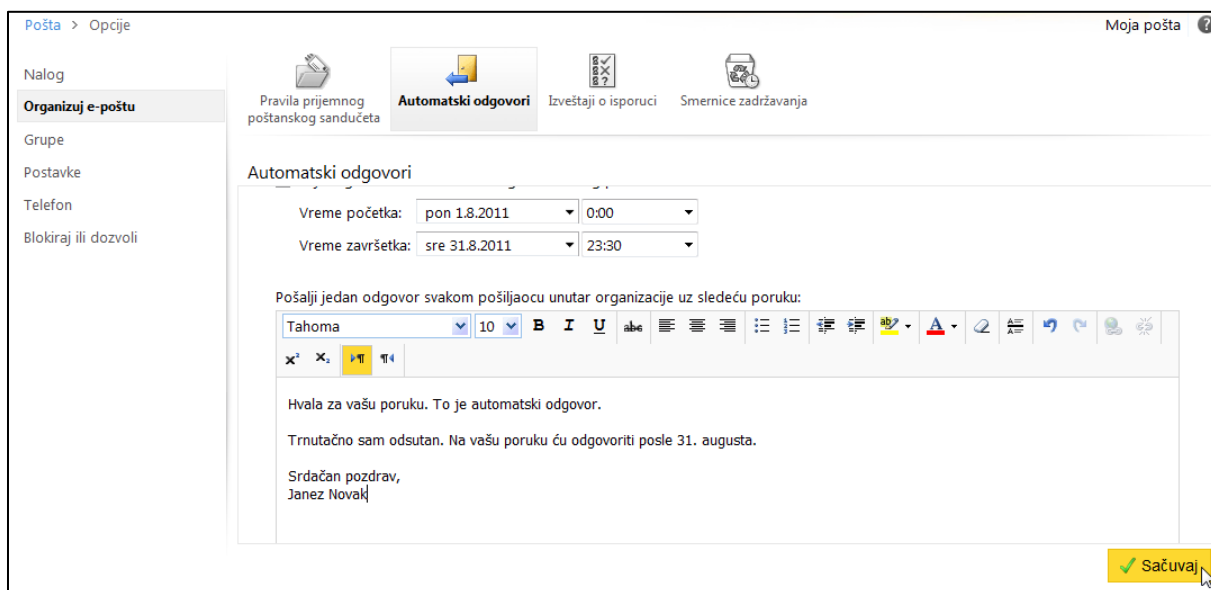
Pošta > Opcije

Moja pošta

Nalog
Organizuj e-poštu
Grupe
Postavke
Telefon
Blokiraj ili dozvoli

Pravila prijemnog poštanskog sandučeta
Automatski odgovori
Izveštaji o isporuci
Smernice zadržavanja

Automatski odgovori

Vreme početka: pon 1.8.2011 0:00
Vreme završetka: sre 31.8.2011 23:30

Pošalji jedan odgovor svakom pošiljaocu unutar organizacije uz sledeću poruku:

Tahoma 10 B I U abc

Hvala za vašu poruku. To je automatski odgovor.

Trnutačno sam odsutan. Na vašu poruku ću odgovoriti posle 31. augusta.

Srdačan pozdrav,
Janez Novak

Sačuvaj